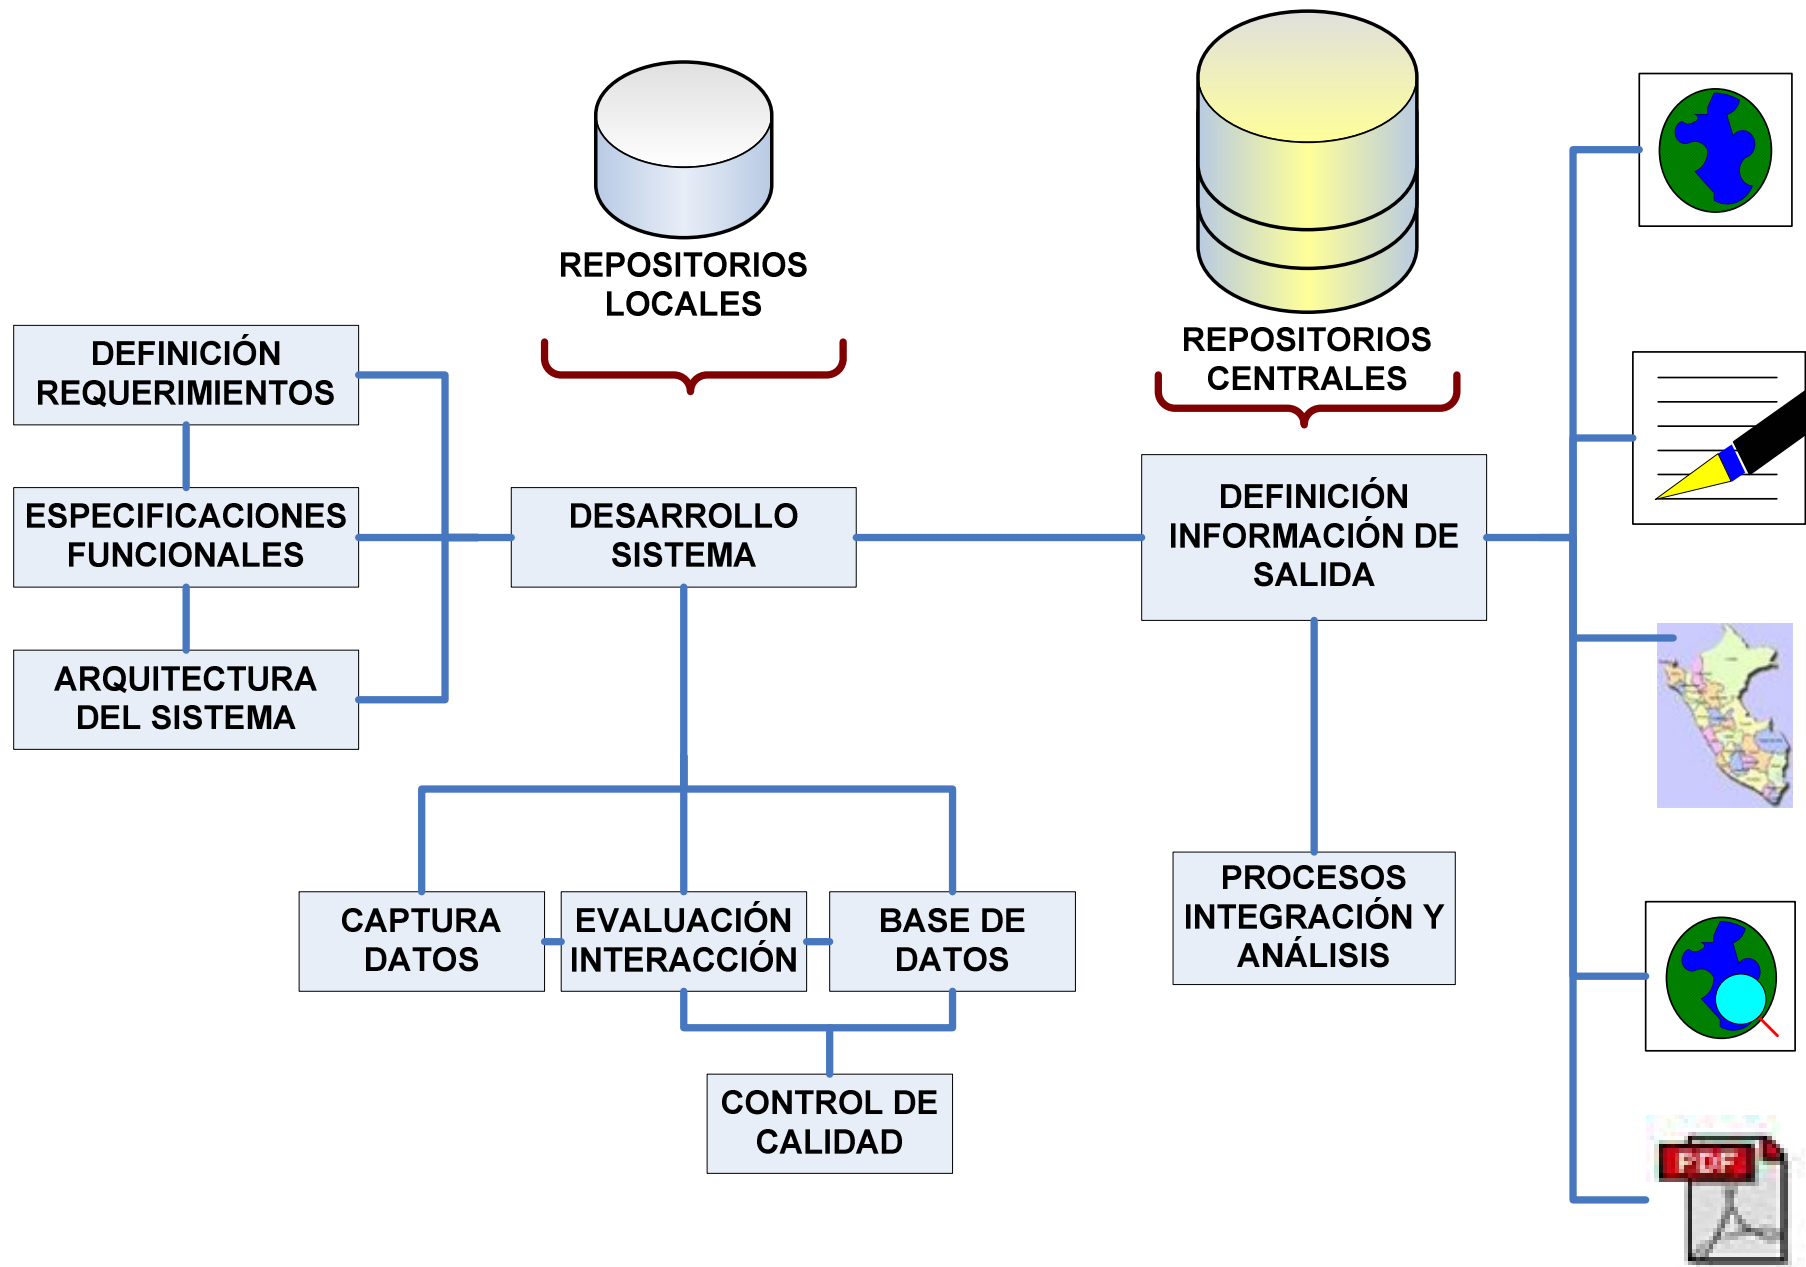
REPOSITORIOS LOCALES

REPOSITORIOS CENTRALES

DEFINICIÓN REQUERIMIENTOS

ESPECIFICACIONES FUNCIONALES

ARQUITECTURA DEL SISTEMA

DESARROLLO SISTEMA

DEFINICIÓN INFORMACIÓN DE SALIDA

CAPTURA DATOS

EVALUACIÓN INTERACCIÓN

BASE DE DATOS

CONTROL DE CALIDAD

PROCESOS INTEGRACIÓN Y ANÁLISIS

PDF